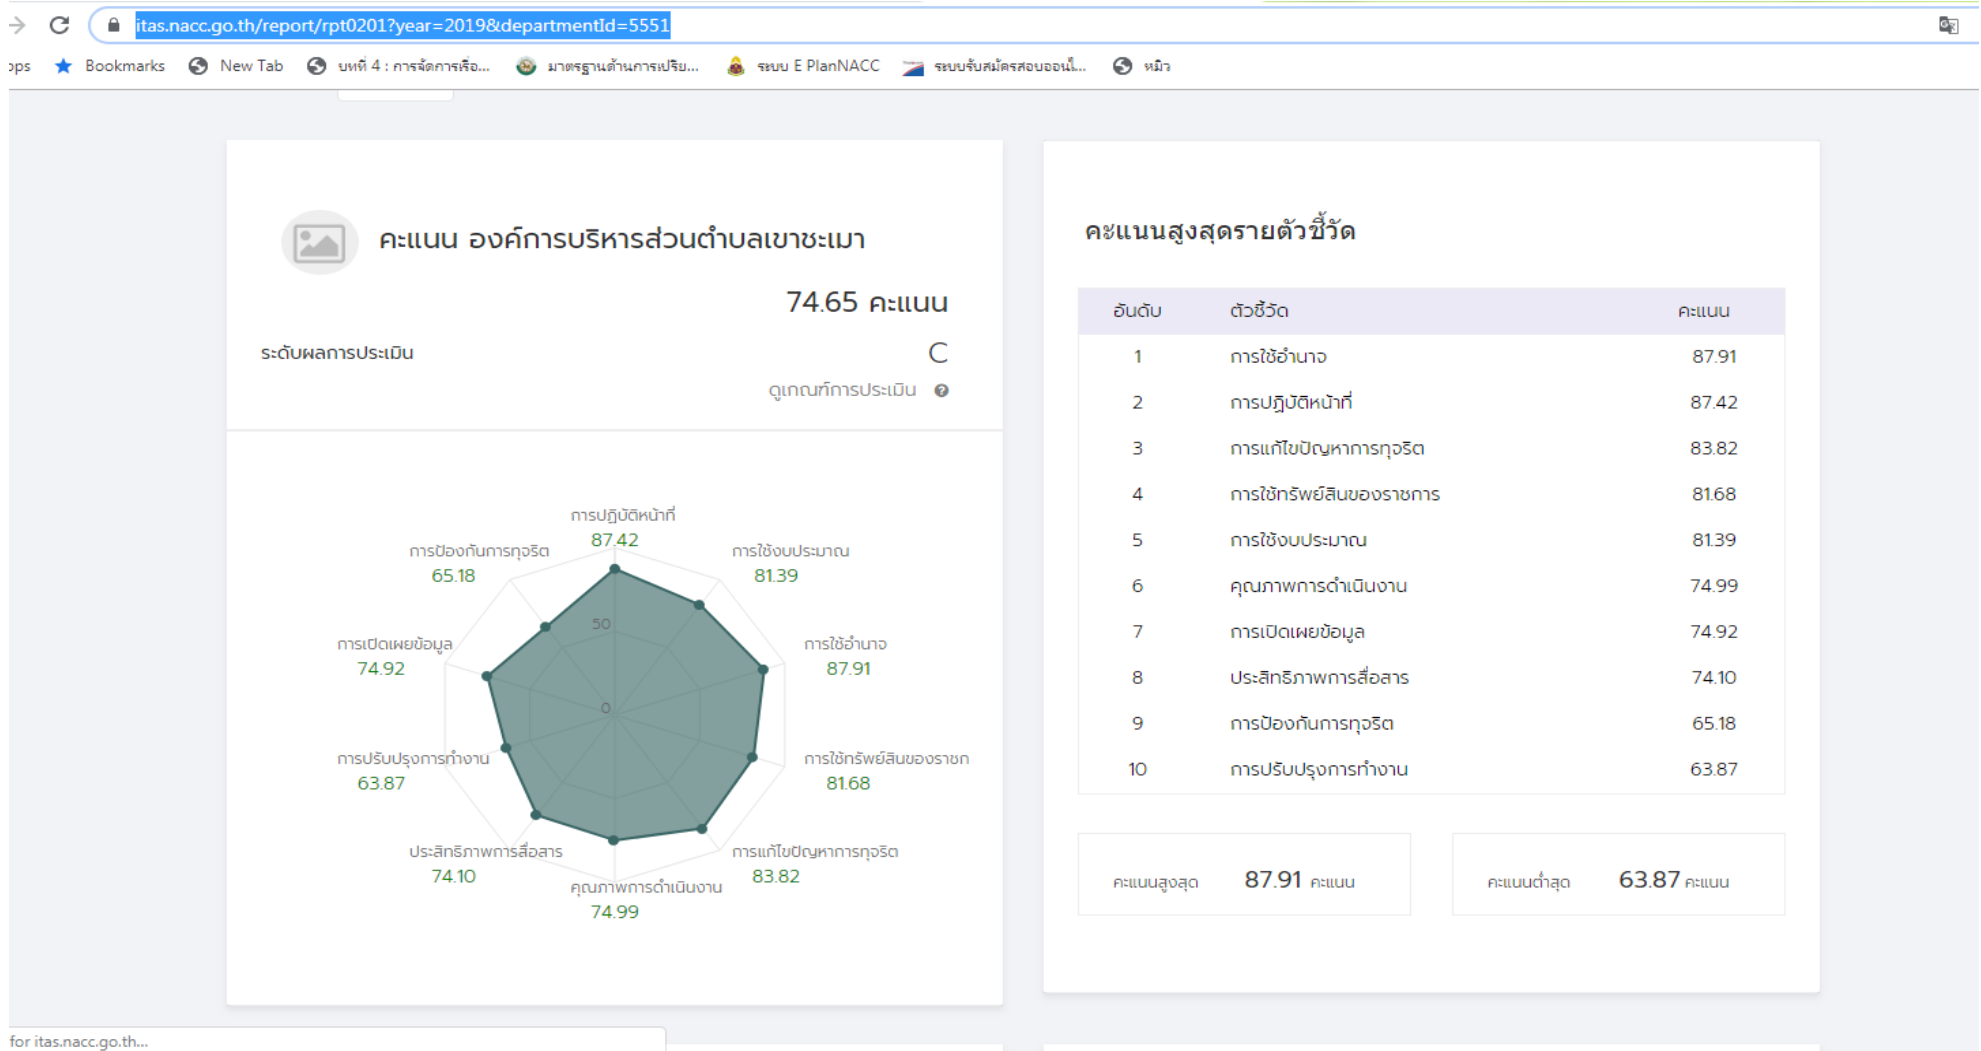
itas.nacc.go.th/report/rpt0201?year=2019&departmentId=5551

ops Bookmarks New Tab บทที่ 4 : การจัดการเรื่อ... มาตรฐานด้านการปรับ... ระบบ E PlanNACC ระบบรับสมัครสอบออนไ... หม๊ว

คะแนน องค์การบริหารส่วนตำบลเขาชะเมา

74.65 คะแนน

ระดับผลการประเมิน C

ดูเกณฑ์การประเมิน

การปฏิบัติหน้าที่ 87.42
การใช้งบประมาณ 81.39
การใช้อำนาจ 87.91
การใช้ทรัพย์สินของราชก 81.68
การแก้ไขปัญหาการทุจริต 83.82
คุณภาพการดำเนินงาน 74.99
ประสิทธิภาพการสื่อสาร 74.10
การปรับปรุงการทำงาน 63.87
การเปิดเผยข้อมูล 74.92
การป้องกันการทุจริต 65.18
50
0

คะแนนสูงสุดรายตัวชี้วัด

| อันดับ | ตัวชี้วัด | คะแนน |
|---|---|---|
| 1 | การใช้อำนาจ | 87.91 |
| 2 | การปฏิบัติหน้าที่ | 87.42 |
| 3 | การแก้ไขปัญหาการทุจริต | 83.82 |
| 4 | การใช้ทรัพย์สินของราชการ | 81.68 |
| 5 | การใช้งบประมาณ | 81.39 |
| 6 | คุณภาพการดำเนินงาน | 74.99 |
| 7 | การเปิดเผยข้อมูล | 74.92 |
| 8 | ประสิทธิภาพการสื่อสาร | 74.10 |
| 9 | การป้องกันการทุจริต | 65.18 |
| 10 | การปรับปรุงการทำงาน | 63.87 |

คะแนนสูงสุด 87.91 คะแนน

คะแนนต่ำสุด 63.87 คะแนน

for itas.nacc.go.th...